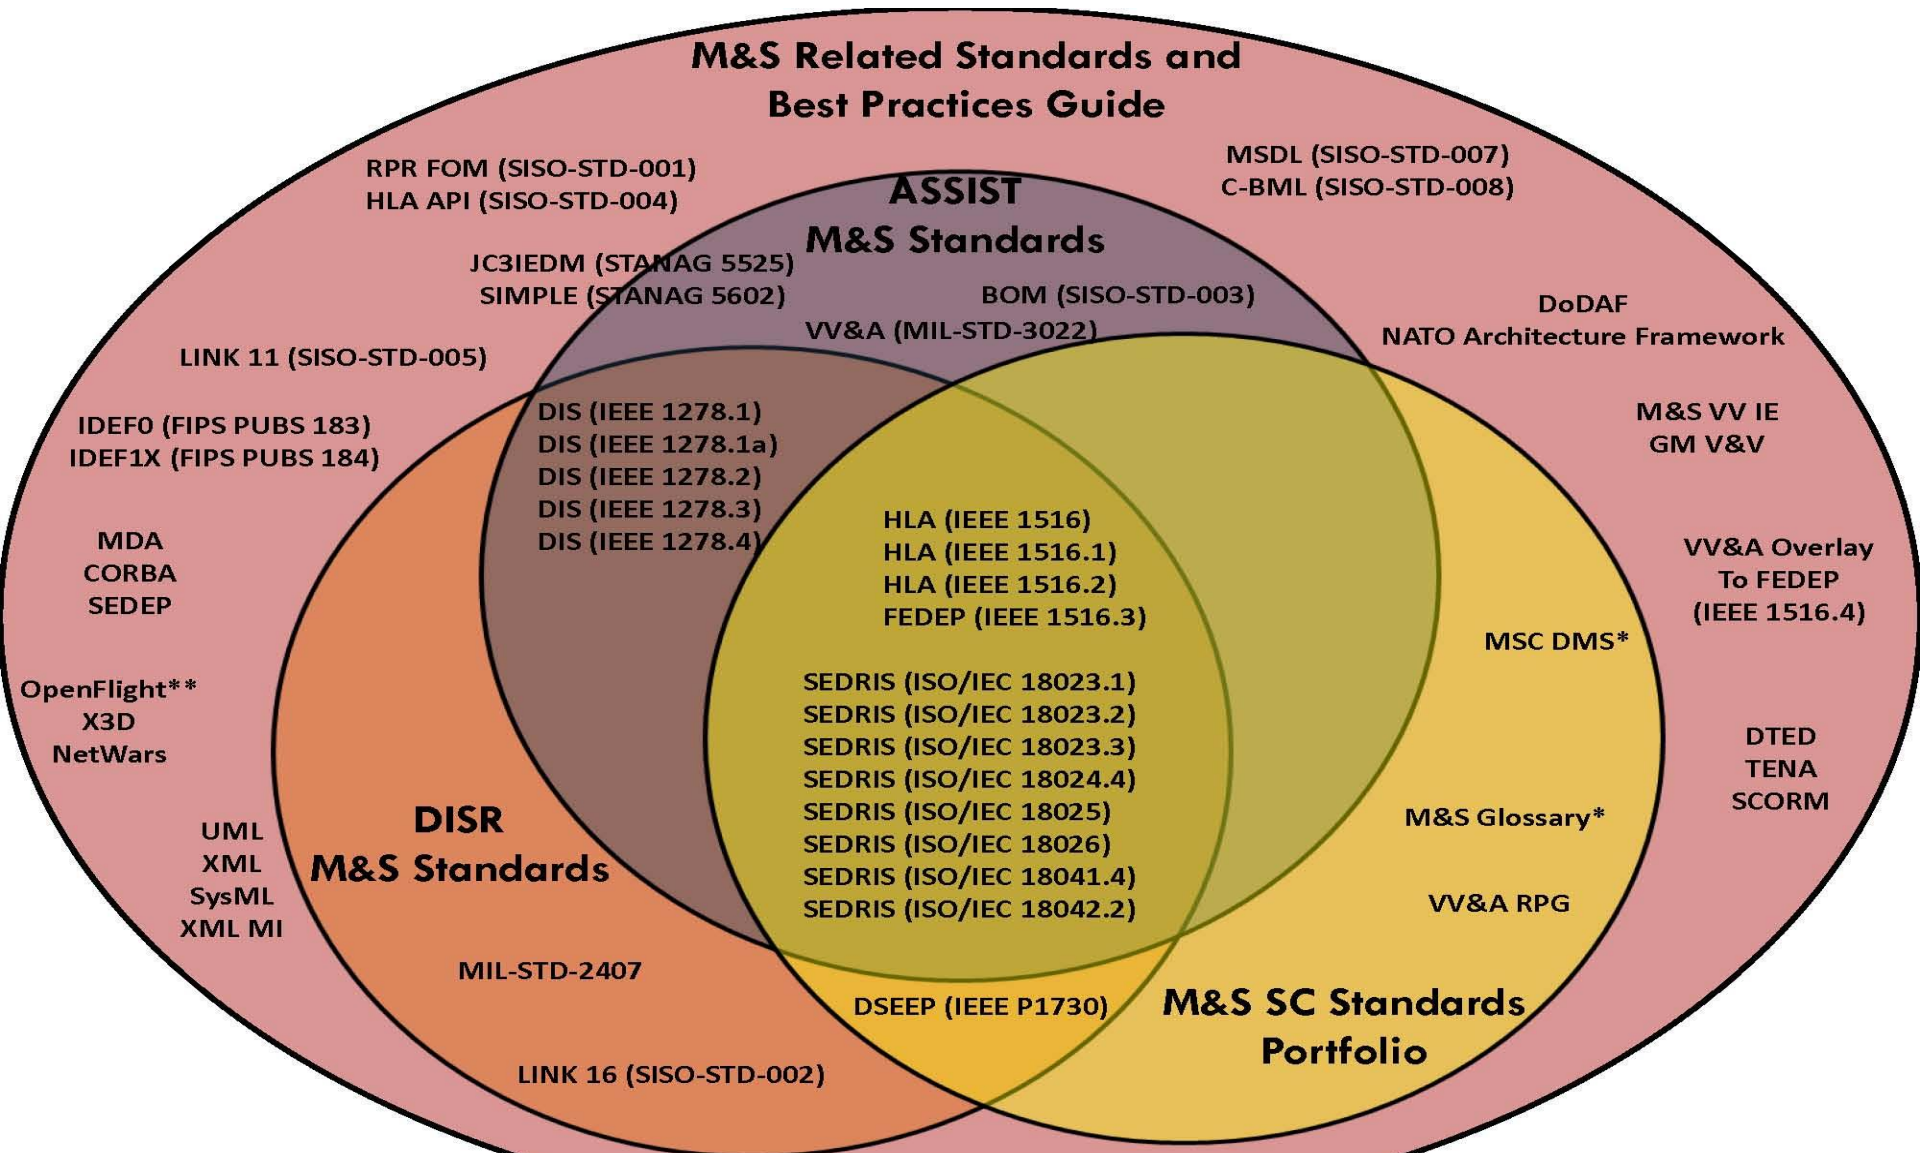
M&S Related Standards and Best Practices Guide

RPR FOM (SISO-STD-001)
HLA API (SISO-STD-004)

MSDL (SISO-STD-007)
C-BML (SISO-STD-008)

ASSIST
M&S Standards

JC3IEDM (STANAG 5525)
SIMPLE (STANAG 5602)

BOM (SISO-STD-003)
VV&A (MIL-STD-3022)

DoDAF
NATO Architecture Framework

LINK 11 (SISO-STD-005)

IDEF0 (FIPS PUBS 183)
IDEF1X (FIPS PUBS 184)

DIS (IEEE 1278.1)
DIS (IEEE 1278.1a)
DIS (IEEE 1278.2)
DIS (IEEE 1278.3)
DIS (IEEE 1278.4)

M&S VV IE
GM V&V

HLA (IEEE 1516)
HLA (IEEE 1516.1)
HLA (IEEE 1516.2)
FEDEP (IEEE 1516.3)

MDA
CORBA
SEDEP

VV&A Overlay
To FEDEP
(IEEE 1516.4)

MSC DMS*

OpenFlight**
X3D
NetWars

SEDRIS (ISO/IEC 18023.1)
SEDRIS (ISO/IEC 18023.2)
SEDRIS (ISO/IEC 18023.3)
SEDRIS (ISO/IEC 18024.4)
SEDRIS (ISO/IEC 18025)
SEDRIS (ISO/IEC 18026)
SEDRIS (ISO/IEC 18041.4)
SEDRIS (ISO/IEC 18042.2)

DTED
TENA
SCORM

DISR
M&S Standards

UML
XML
SysML
XML MI

M&S Glossary*

VV&A RPG

MIL-STD-2407

DSEEP (IEEE P1730)

M&S SC Standards
Portfolio

LINK 16 (SISO-STD-002)